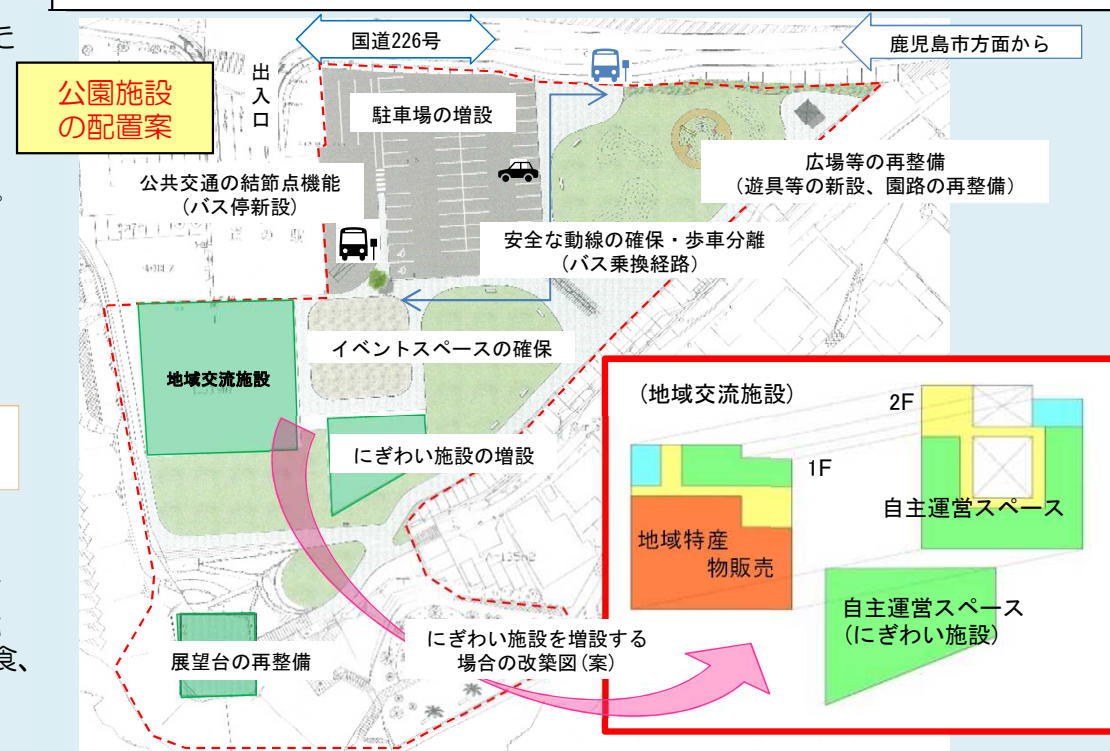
国道226号

鹿児島市方面から

出入口

公園施設の配置案

駐車場の増設

広場等の再整備
（遊具等の新設、園路の再整備）

公共交通の結節点機能
（バス停新設）

安全な動線の確保・歩車分離
（バス乗換経路）

イベントスペースの確保

地域交流施設

にぎわい施設の増設

展望台の再整備

にぎわい施設を増設する場合の改築図（案）

（地域交流施設）

2F

1F

自主運営スペース

地域特産物販売

自主運営スペース
（にぎわい施設）

も

。

食、